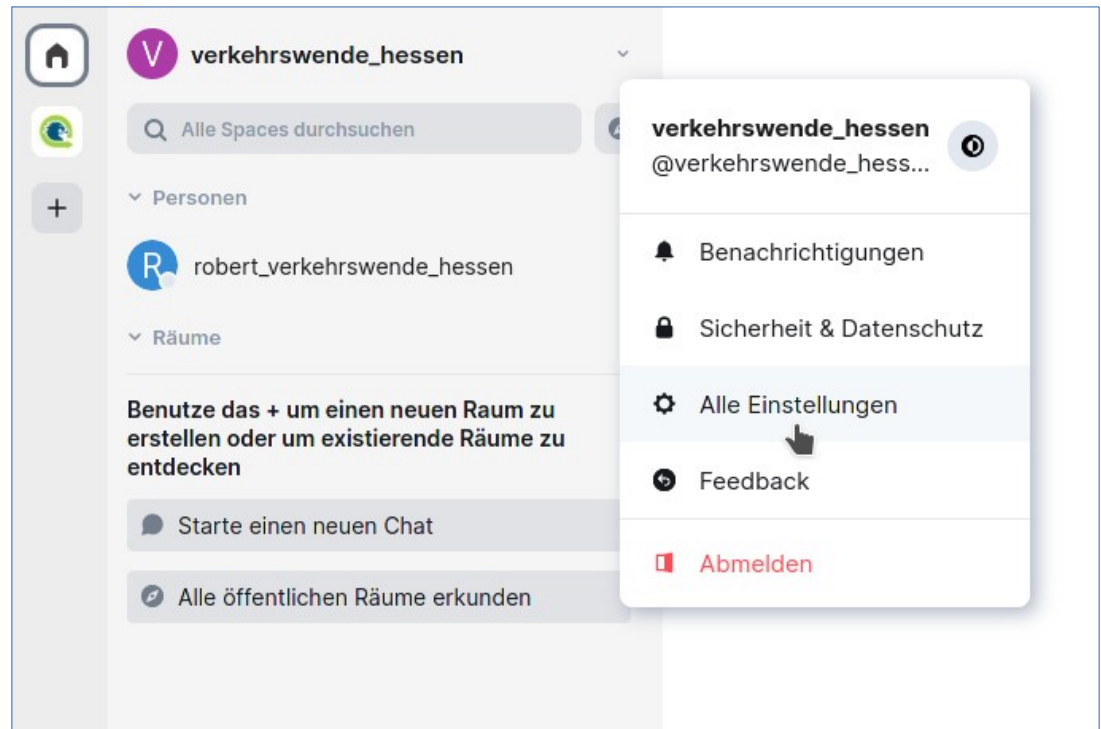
+

V verkehrswende_hessen

Alle Spaces durchsuchen

Personen

R robert_verkehrswende_hessen

Räume

Benutze das + um einen neuen Raum zu erstellen oder um existierende Räume zu entdecken

Starte einen neuen Chat

Alle öffentlichen Räume erkunden

verkehrswende_hessen
@verkehrswende_hess...

Benachrichtigungen

Sicherheit & Datenschutz

Alle Einstellungen

Feedback

Abmelden